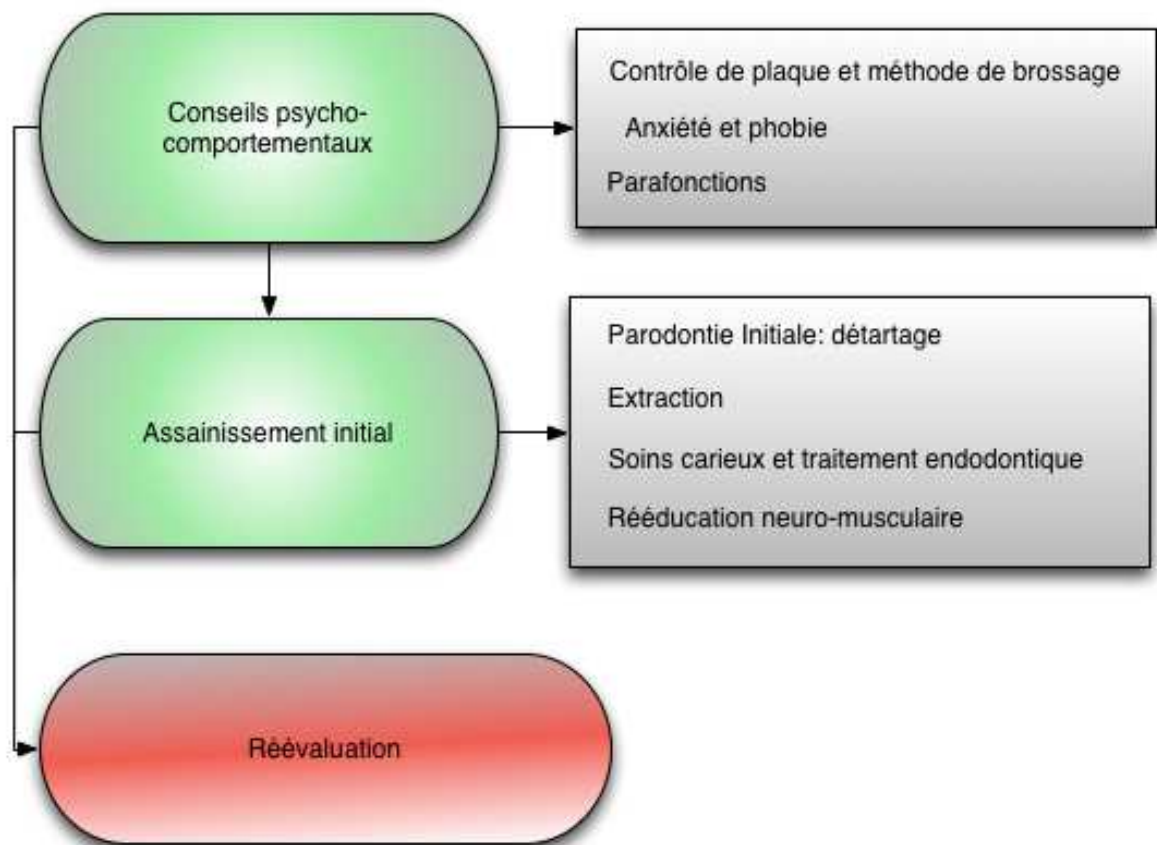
Conseils psycho-comportementaux

Contrôle de plaque et méthode de brossage

Anxiété et phobie

Parafonctions

Assainissement initial

Parodontie Initiale: détartage

Extraction

Soins carieux et traitement endodontique

Rééducation neuro-musculaire

Réévaluation